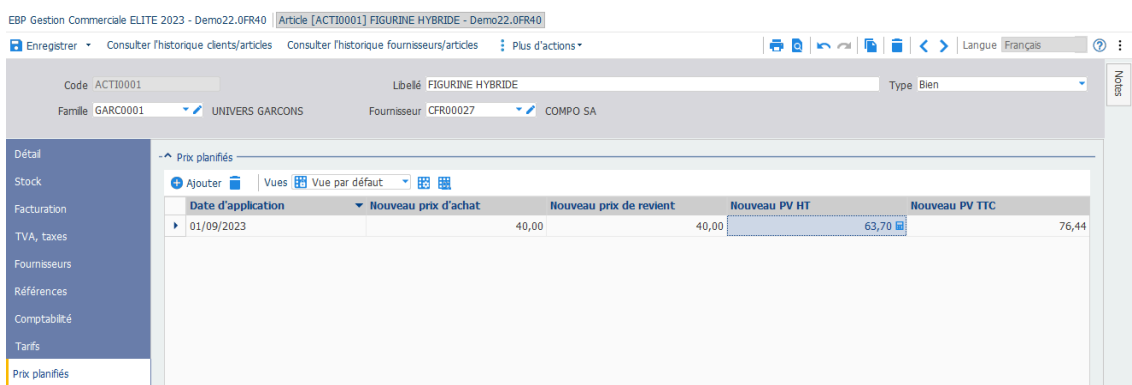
EBP Gestion Commerciale ELITE 2023 - Demo22.0FR40 | Article [ACTI0001] FIGURINE HYBRIDE - Demo22.0FR40

Enregistrer • Consulter l'historique clients/articles Consulter l'historique fournisseurs/articles Plus d'actions • Langue Français

Notes

Code ACTI0001 Libellé FIGURINE HYBRIDE Type Bien

Famille GARC0001 UNIVERS GARCONS Fournisseur CFR00027 COMPO SA

Détail
Stock
Facturation
TVA, taxes
Fournisseurs
Références
Comptabilté
Tarifs
Prix planifiés

Prix planifiés

Ajouter Vues Vue par défaut

| Date d'application | Nouveau prix d'achat | Nouveau prix de revient | Nouveau PV HT | Nouveau PV TTC |
|---|---|---|---|---|
| 01/09/2023 | 40,00 | 40,00 | 63,70 | 76,44 |